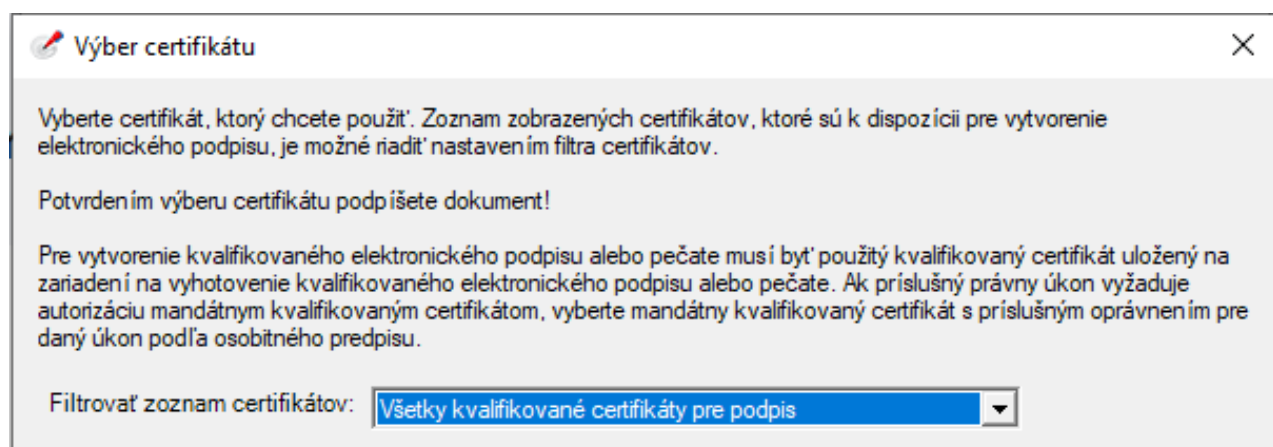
Výber certifikátu

Vyberte certifikát, ktorý chcete použiť. Zoznam zobrazených certifikátov, ktoré sú k dispozícii pre vytvorenie elektronického podpisu, je možné riadiť nastavením filtra certifikátov.

Potvrdením výberu certifikátu podpíšete dokument!

Pre vytvorenie kvalifikovaného elektronického podpisu alebo pečate musí byť použitý kvalifikovaný certifikát uložený na zariadení na vyhotovenie kvalifikovaného elektronického podpisu alebo pečate. Ak príslušný právny úkon vyžaduje autorizáciu mandátnym kvalifikovaným certifikátom, vyberte mandátny kvalifikovaný certifikát s príslušným oprávnením pre daný úkon podľa osobitného predpisu.

Filtrovať zoznam certifikátov: Všetky kvalifikované certifikáty pre podpis